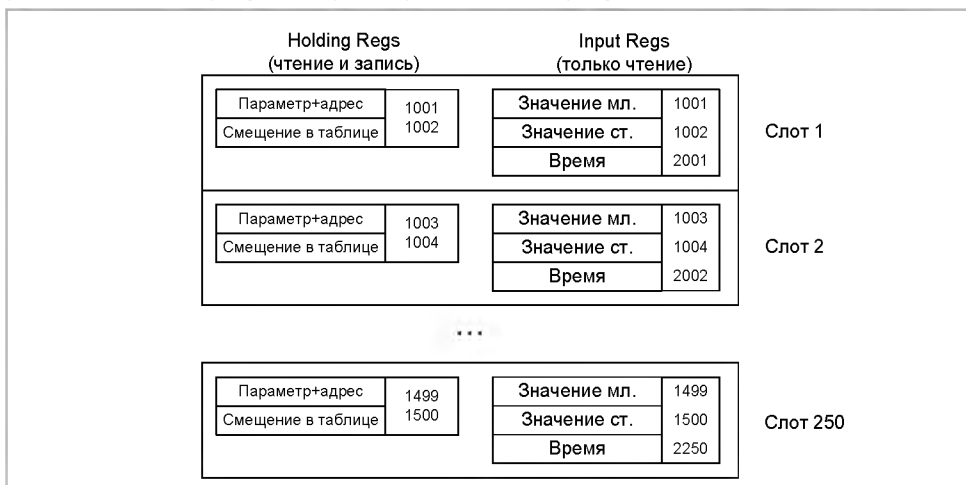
Holding Regs
(чтение и запись)

Input Regs
(только чтение)

| Параметр+адрес | 1001 |
|---|---|
| Смещение в таблице | 1002 |

| Значение мл. | 1001 |
|---|---|
| Значение ст. | 1002 |
| Время | 2001 |

Слот 1

| Параметр+адрес | 1003 |
|---|---|
| Смещение в таблице | 1004 |

| Значение мл. | 1003 |
|---|---|
| Значение ст. | 1004 |
| Время | 2002 |

Слот 2

...

| Параметр+адрес | 1499 |
|---|---|
| Смещение в таблице | 1500 |

| Значение мл. | 1499 |
|---|---|
| Значение ст. | 1500 |
| Время | 2250 |

Слот 250